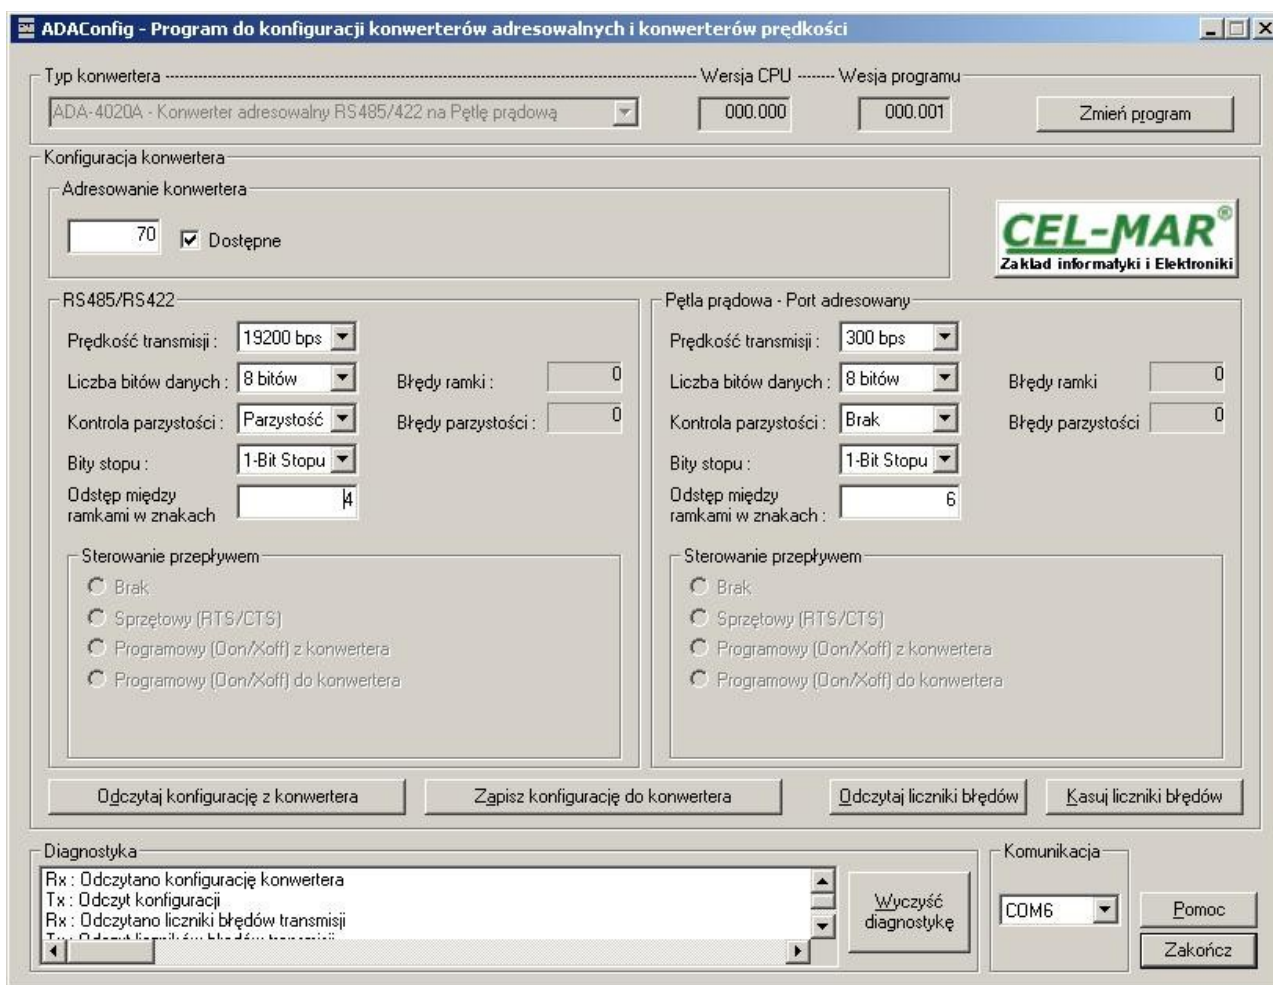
ADAConfig - Program do konfiguracji konwerterów adresowalnych i konwerterów prędkości

Typ konwertera
ADA-4020A - Konwerter adresowalny RS485/422 na Pętlę prądową

Wersja CPU
000.000

Wesja programu
000.001

Zmień program

Konfiguracja konwertera

Adresowanie konwertera
70
Dostępne

CEL-MAR®
Zakład informatyki i Elektroniki

RS485/RS422
Prędkość transmisji : 19200 bps
Liczba bitów danych : 8 bitów
Błędy ramki : 0
Kontrola parzystości : Parzystość
Błędy parzystości : 0
Bity stopu : 1-Bit Stopu
Odstęp między ramkami w znakach 4

Sterowanie przepływem
Brak
Sprzętowy (RTS/CTS)
Programowy (Xon/Xoff) z konwertera
Programowy (Xon/Xoff) do konwertera

Pętla prądowa - Port adresowany
Prędkość transmisji : 300 bps
Liczba bitów danych : 8 bitów
Błędy ramki 0
Kontrola parzystości : Brak
Błędy parzystości 0
Bity stopu : 1-Bit Stopu
Odstęp między ramkami w znakach : 6

Sterowanie przepływem
Brak
Sprzętowy (RTS/CTS)
Programowy (Xon/Xoff) z konwertera
Programowy (Xon/Xoff) do konwertera

Odczytaj konfigurację z konwertera
Zapisz konfigurację do konwertera
Odczytaj liczniki błędów
Kasuj liczniki błędów

Diagnostyka
Rx : Odczytano konfigurację konwertera
Tx : Odczyt konfiguracji
Rx : Odczytano liczniki błędów transmisji
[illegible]

Wyczyść diagnostykę

Komunikacja
COM6

Pomoc
Zakończ